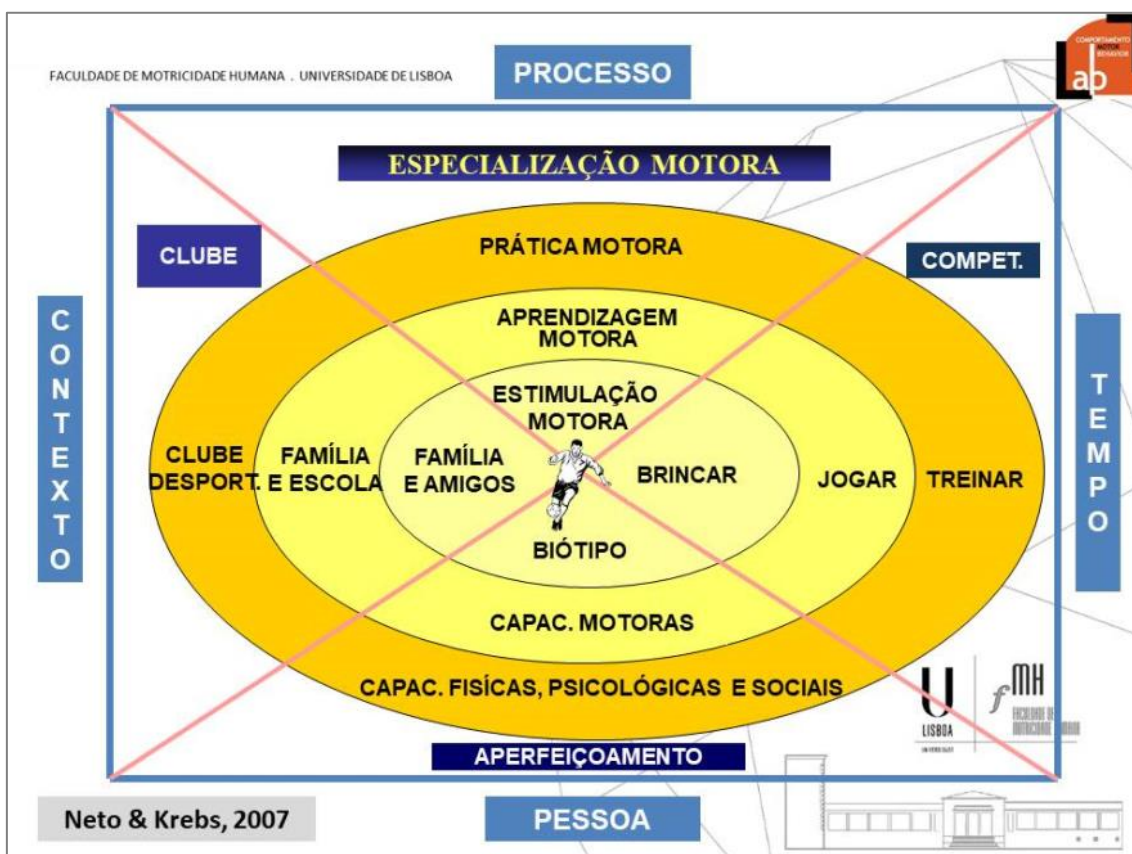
FACULDADE DE MOTRICIDADE HUMANA . UNIVERSIDADE DE LISBOA

PROCESSO

COMPORTAMENTO MOTOR BEHAVIOR
lab

ESPECIALIZAÇÃO MOTORA

CLUBE

PRÁTICA MOTORA

COMPET.

CONTEXTO

APRENDIZAGEM MOTORA

TEMPO

ESTIMULAÇÃO MOTORA

CLUBE DESPORT.

FAMÍLIA E ESCOLA

FAMÍLIA E AMIGOS

BRINCAR

JOGAR

TREINAR

BIÓTIPO

CAPAC. MOTORAS

CAPAC. FISÍCAS, PSICOLÓGICAS E SOCIAIS

U LISBOA UNIVERSIDADE

fMH FACULDADE DE MOTRICIDADE HUMANA

APERFEIÇOAMENTO

Neto & Krebs, 2007

PESSOA